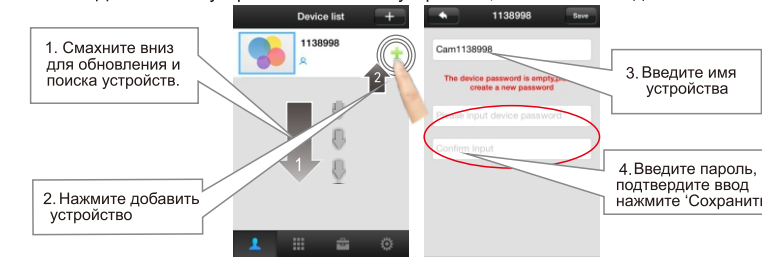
1. Смахните вниз для обновления и поиска устройств.

Device list

1138998

2

1

2. Нажмите добавить устройство

1138998

Save

Cam1138998

The device password is empty,p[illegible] create a new password

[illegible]se input device password

Confirm input

3. Введите имя устройства

4. Введите пароль, подтвердите ввод нажмите 'Сохранит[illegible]